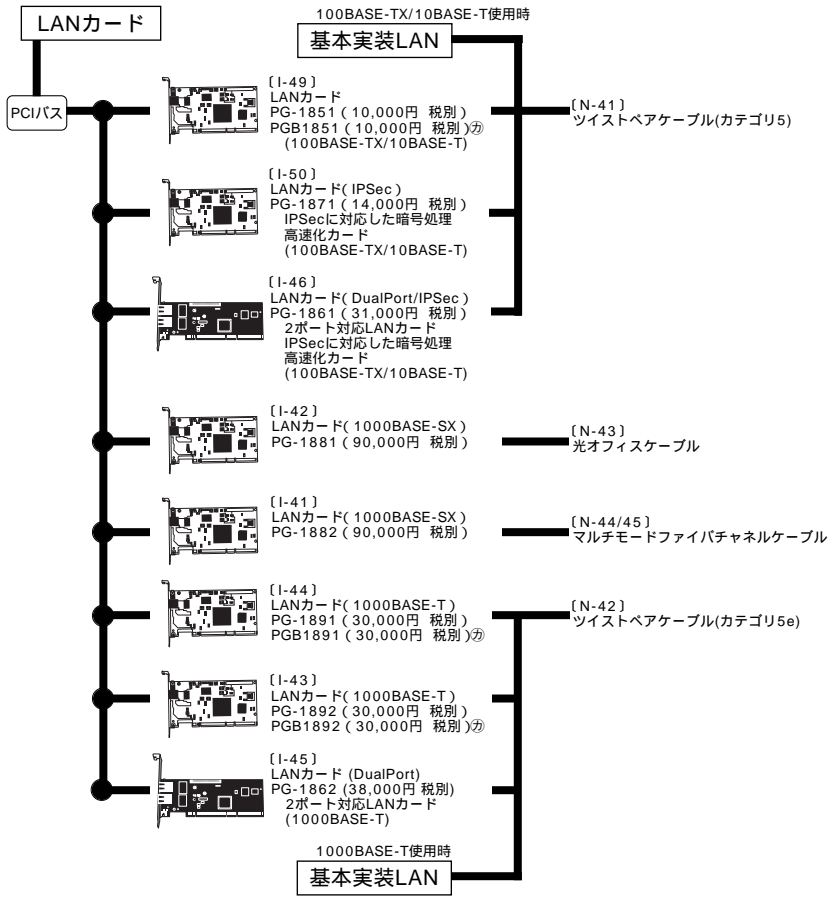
LANカード

100BASE-TX/10BASE-T使用時

基本実装LAN

PCIバス

［I-49］
LANカード
PG-1851（10,000円 税別）
PGB1851（10,000円 税別）㋕
（100BASE-TX/10BASE-T）

［N-41］
ツイストペアケーブル(カテゴリ5)

［I-50］
LANカード(IPSec)
PG-1871（14,000円 税別）
IPSecに対応した暗号処理高速化カード
（100BASE-TX/10BASE-T）

［I-46］
LANカード(DualPort/IPSec)
PG-1861（31,000円 税別）
2ポート対応LANカード
IPSecに対応した暗号処理高速化カード
（100BASE-TX/10BASE-T）

［I-42］
LANカード(1000BASE-SX)
PG-1881（90,000円 税別）

［N-43］
光オフィスケーブル

［I-41］
LANカード(1000BASE-SX)
PG-1882（90,000円 税別）

［N-44/45］
マルチモードファイバチャネルケーブル

［I-44］
LANカード(1000BASE-T)
PG-1891（30,000円 税別）
PGB1891（30,000円 税別）㋕

［N-42］
ツイストペアケーブル(カテゴリ5e)

［I-43］
LANカード(1000BASE-T)
PG-1892（30,000円 税別）
PGB1892（30,000円 税別）㋕

［I-45］
LANカード (DualPort)
PG-1862 (38,000円 税別)
2ポート対応LANカード
(1000BASE-T)

1000BASE-T使用時

基本実装LAN